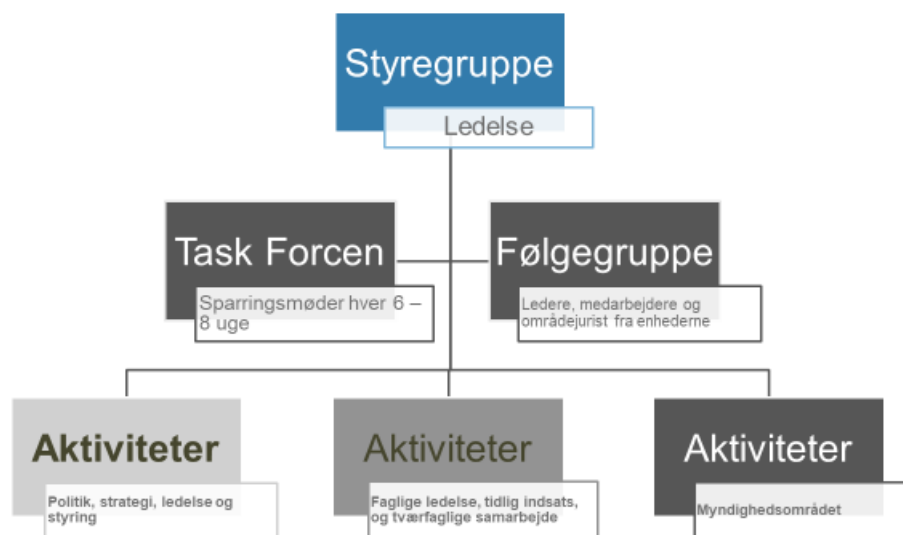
Styregruppe

Ledelse

Task Forcen

Sparringsmøder hver 6 – 8 uge

Følgegruppe

Ledere, medarbejdere og områdejurist fra enhederne

Aktiviteter

Politik, strategi, ledelse og styring

Aktiviteter

Faglige ledelse, tidlig indsats, og tværfaglige samarbejde

Aktiviteter

Myndighedsområdet